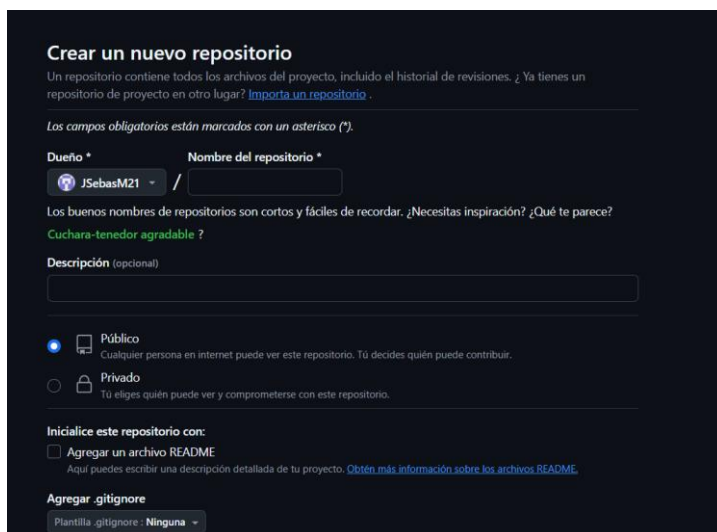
Crear un nuevo repositorio

Un repositorio contiene todos los archivos del proyecto, incluido el historial de revisiones. ¿ Ya tienes un repositorio de proyecto en otro lugar? Importa un repositorio .

Los campos obligatorios están marcados con un asterisco (*).

Dueño *

Nombre del repositorio *

JSebasM21 /

Los buenos nombres de repositorios son cortos y fáciles de recordar. ¿Necesitas inspiración? ¿Qué te parece?

Cuchara-tenedor agradable ?

Descripción (opcional)

Público
Cualquier persona en internet puede ver este repositorio. Tú decides quién puede contribuir.

Privado
Tú eliges quién puede ver y comprometerse con este repositorio.

Inicialice este repositorio con:

Agregar un archivo README
Aquí puedes escribir una descripción detallada de tu proyecto. Obtén más información sobre los archivos README.

Agregar .gitignore

Plantilla .gitignore : Ninguna